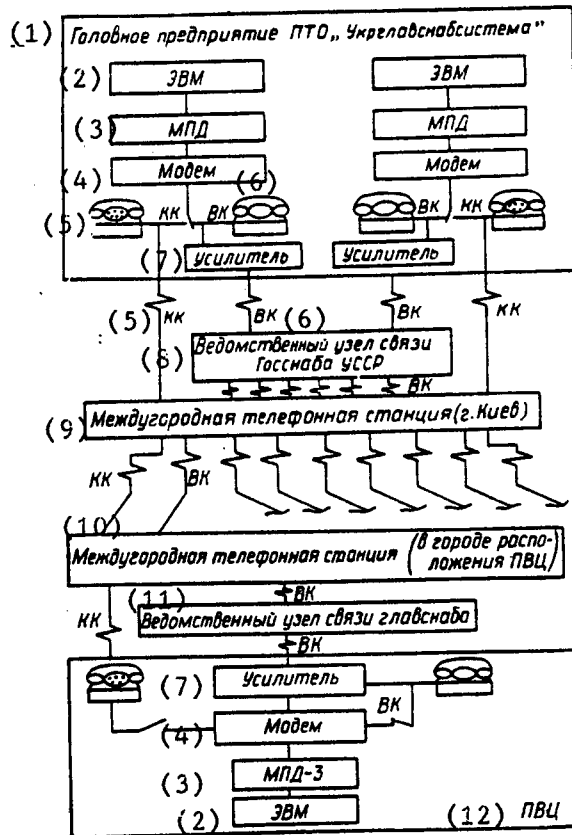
(1) Головное предприятие ПТО „Укрглавснабсистема"

(2) ЭВМ
(3) МПД
(4) Модем
(5) КК
(6) ВК
(7) Усилитель

ЭВМ
МПД
Модем
ВК
КК
Усилитель

(5) КК
ВК (6)
(8) Ведомственный узел связи Госснаба УССР
ВК
КК

(9) Междугородная телефонная станция (г. Киев)

КК
ВК

(10)
Междугородная телефонная станция (в городе расположения ПВЦ)
ВК
КК
(11) Ведомственный узел связи главснаба
ВК

(7) Усилитель
(4) Модем
ВК
(3) МПД-3
(2) ЭВМ
(12) ПВЦ